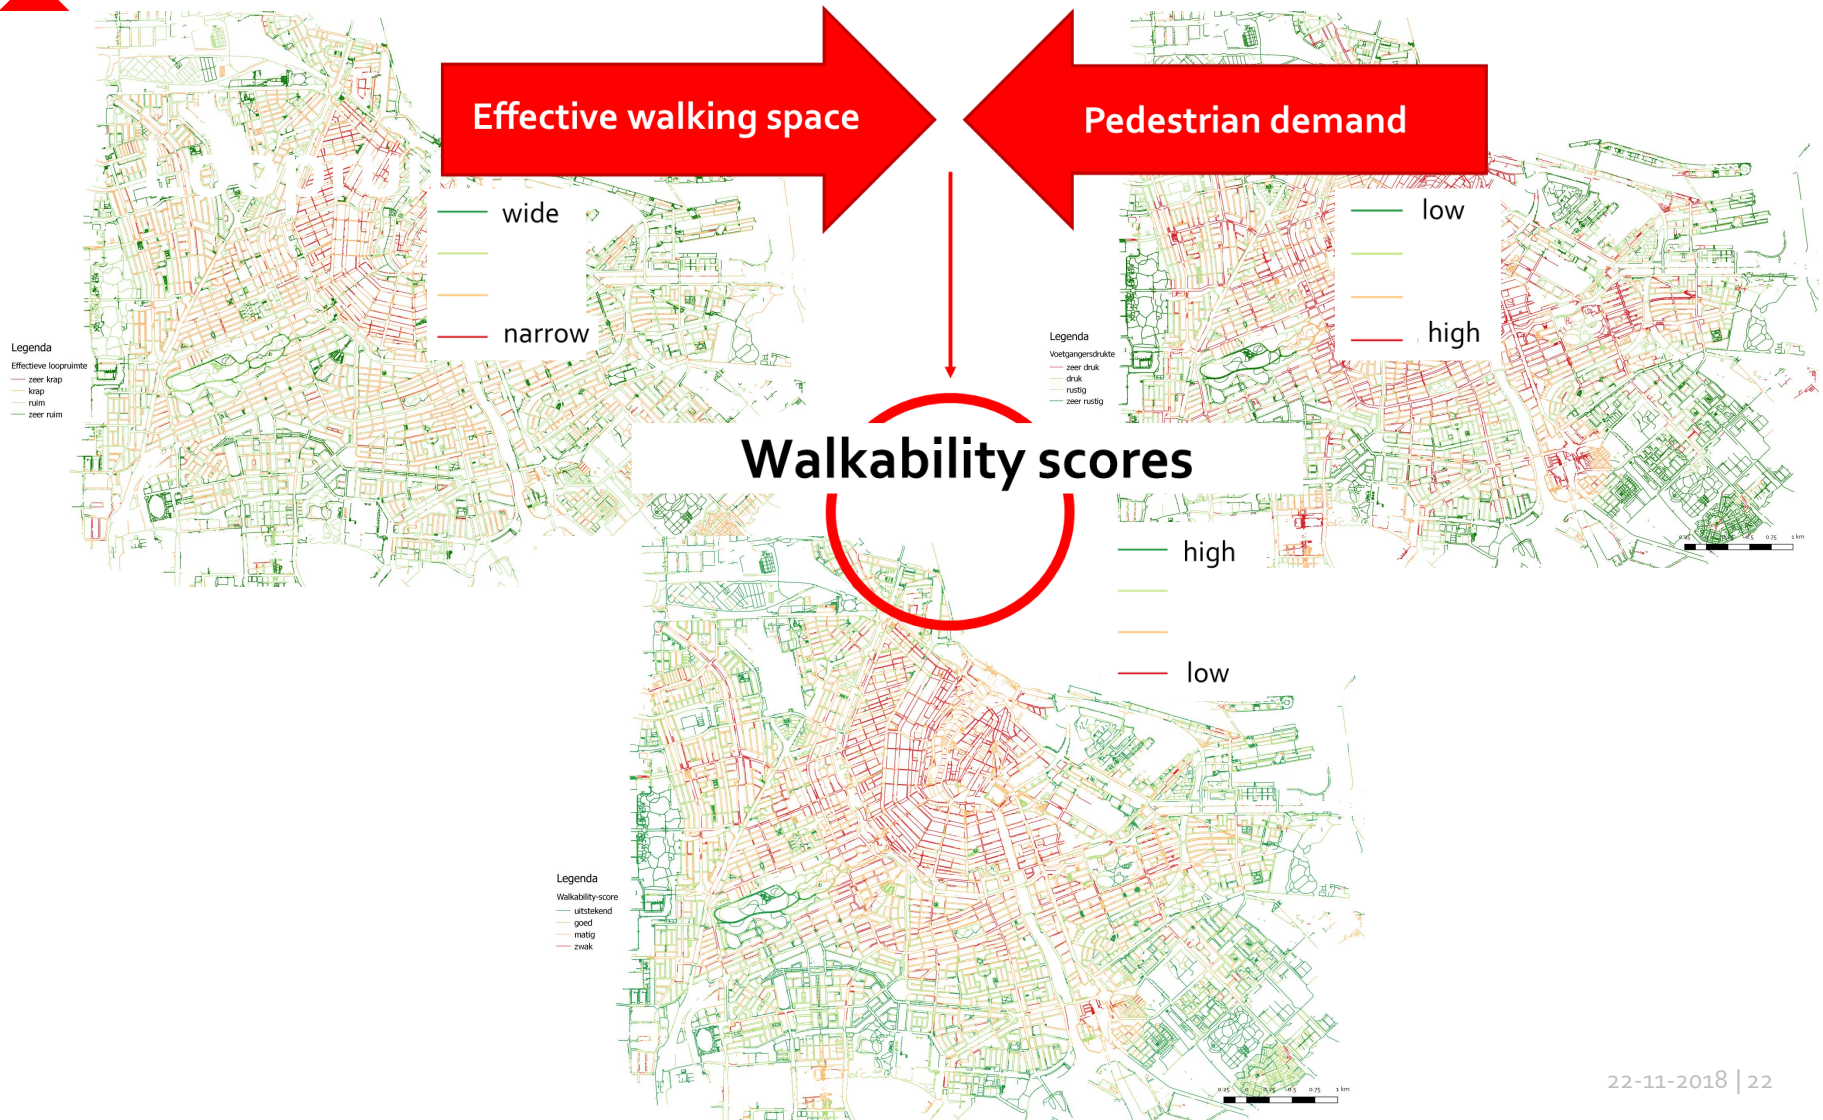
Effective walking space

Pedestrian demand

wide

narrow

Legenda
Effectieve loopruimte
zeer krap
krap
ruim
zeer ruim

low

high

Legenda
Voetgangersdrukte
zeer druk
druk
rustig
zeer rustig

Walkability scores

high

low

Legenda
Walkability-score
uitstekend
goed
matig
zwak

0.25 0 0.25 0.5 0.75 1 km

0.25 0 0.25 0.5 0.75 1 km

22-11-2018 | 22